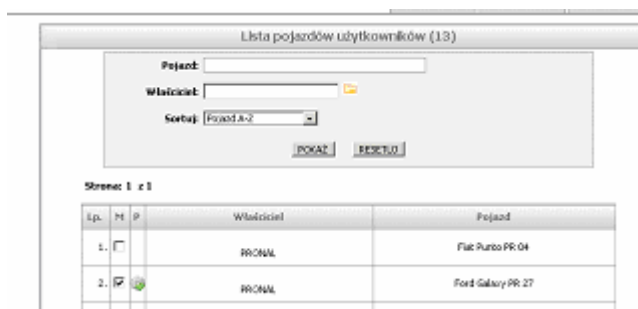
Lista pojazdów użytkowników (13)

Pojazd:

Właściciel:

Sortuj: Pojazd A-Z

POKAŻ RESETUJ

Strona: 1 z 1

| Lp. | M | P | Właściciel | Pojazd |
|---|---|---|---|---|
| 1. | | | PRONAL | Fiat Punto PR 04 |
| 2. | | | PRONAL | Ford Galaxy PR 27 |